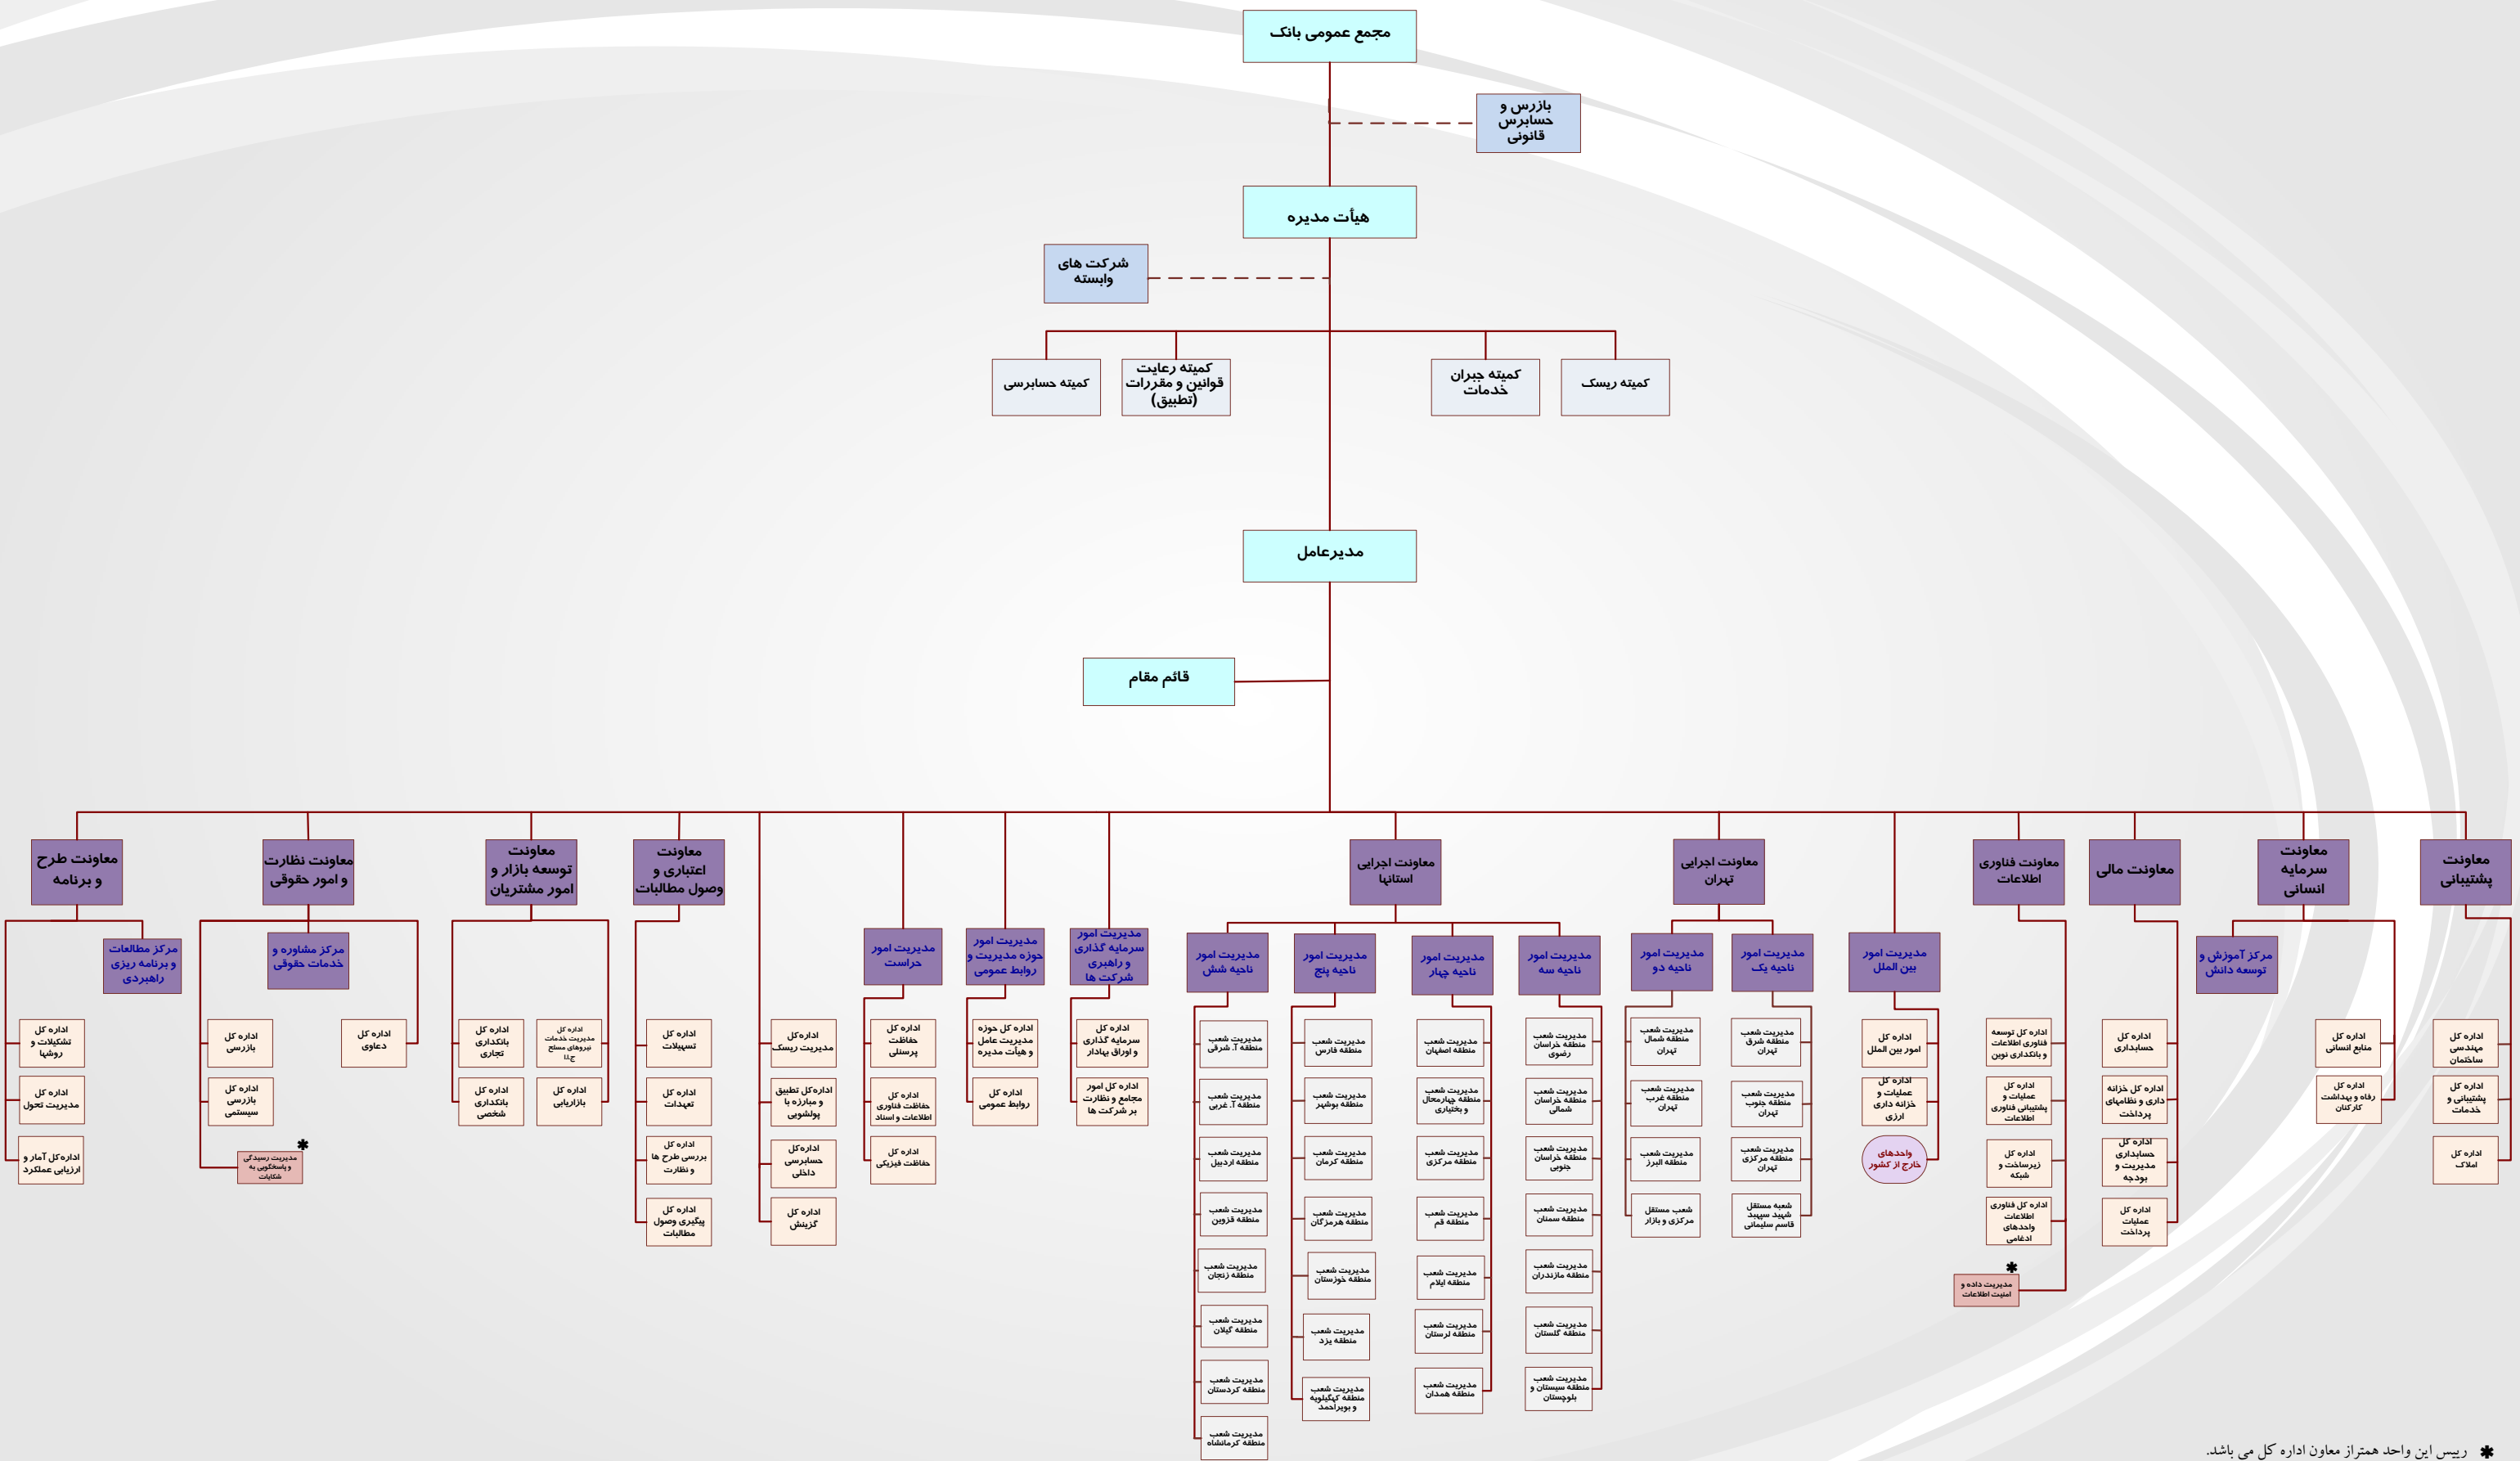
مجمع عمومی بانک

بازرس و حسابرس قانونی

هیأت مدیره

شرکت های وابسته

کمیته حسابرسی

کمیته رعایت قوانین و مقررات (تطبیق)

کمیته جبران خدمات

کمیته ریسک

مدیرعامل

قائم مقام

معاونت پشتیبانی

اداره کل مهندسی ساختمان

اداره کل پشتیبانی و خدمات

اداره کل املاک

معاونت سرمایه انسانی

مرکز آموزش و توسعه دانش

اداره کل منابع انسانی

اداره کل رفاه و بهداشت کارکنان

معاونت مالی

اداره کل حسابداری

اداره کل خزانه داری و نظامهای پرداخت

اداره کل حسابداری و مدیریت بودجه

اداره کل عملیات پرداخت

معاونت فناوری اطلاعات

اداره کل توسعه فناوری اطلاعات و بانکداری نوین

اداره کل عملیات و پشتیبانی فناوری اطلاعات

اداره کل زیرساخت و شبکه

اداره کل فناوری اطلاعات واحدهای ادغامی

مدیریت داده و امنیت اطلاعات

مدیریت امور بین الملل

اداره کل امور بین الملل

اداره کل عملیات و خزانه داری ارزی

واحدهای خارج از کشور

معاونت اجرایی تهران

مدیریت امور ناحیه یک

مدیریت شعب منطقه شرق تهران

مدیریت شعب منطقه جنوب تهران

مدیریت شعب منطقه مرکزی تهران

شعبه مستقل شهید سپهبد قاسم سلیمانی

مدیریت امور ناحیه دو

مدیریت شعب منطقه شمال تهران

مدیریت شعب منطقه غرب تهران

مدیریت شعب منطقه البرز

شعب مستقل مرکزی و بازار

معاونت اجرایی استانها

مدیریت امور ناحیه سه

مدیریت شعب منطقه خراسان رضوی

مدیریت شعب منطقه خراسان شمالی

مدیریت شعب منطقه خراسان جنوبی

مدیریت شعب منطقه سمنان

مدیریت شعب منطقه مازندران

مدیریت شعب منطقه گلستان

مدیریت شعب منطقه سیستان و بلوچستان

مدیریت امور ناحیه چهار

مدیریت شعب منطقه اصفهان

مدیریت شعب منطقه چهارمحال و بختیاری

مدیریت شعب منطقه مرکزی

مدیریت شعب منطقه قم

مدیریت شعب منطقه ایلام

مدیریت شعب منطقه لرستان

مدیریت شعب منطقه همدان

مدیریت امور ناحیه پنج

مدیریت شعب منطقه فارس

مدیریت شعب منطقه بوشهر

مدیریت شعب منطقه کرمان

مدیریت شعب منطقه هرمزگان

مدیریت شعب منطقه خوزستان

مدیریت شعب منطقه یزد

مدیریت شعب منطقه کهگیلویه و بویراحمد

مدیریت امور ناحیه شش

مدیریت شعب منطقه آ. شرقی

مدیریت شعب منطقه آ. غربی

مدیریت شعب منطقه اردبیل

مدیریت شعب منطقه قزوین

مدیریت شعب منطقه زنجان

مدیریت شعب منطقه گیلان

مدیریت شعب منطقه کردستان

مدیریت شعب منطقه کرمانشاه

مدیریت امور سرمایه گذاری و راهبری شرکت ها

اداره کل سرمایه گذاری و اوراق بهادار

اداره کل امور مجامع و نظارت بر شرکت ها

مدیریت امور حوزه مدیریت و روابط عمومی

اداره کل حوزه مدیریت عامل و هیأت مدیره

اداره کل روابط عمومی

مدیریت امور حراست

اداره کل حفاظت پرسنلی

اداره کل حفاظت فناوری اطلاعات و اسناد

اداره کل حفاظت فیزیکی

اداره کل مدیریت ریسک

اداره کل تطبیق و مبارزه با پولشویی

اداره کل حسابرسی داخلی

اداره کل گزینش

معاونت اعتباری و وصول مطالبات

اداره کل تسهیلات

اداره کل تعهدات

اداره کل بررسی طرح ها و نظارت

اداره کل پیگیری وصول مطالبات

معاونت توسعه بازار و امور مشتریان

اداره کل مدیریت خدمات نیروهای مسلح ج.ا.ا

اداره کل بانکداری تجاری

اداره کل بازاریابی

اداره کل بانکداری شخصی

معاونت نظارت و امور حقوقی

مرکز مشاوره و خدمات حقوقی

اداره کل دعاوی

اداره کل بازرسی

اداره کل بازرسی سیستمی

مدیریت رسیدگی و پاسخگویی به شکایات

معاونت طرح و برنامه

مرکز مطالعات و برنامه ریزی راهبردی

اداره کل تشکیلات و روشها

اداره کل مدیریت تحول

اداره‌کل آمار و ارزیابی عملکرد

✱ رییس این واحد همتراز معاون اداره کل می باشد.